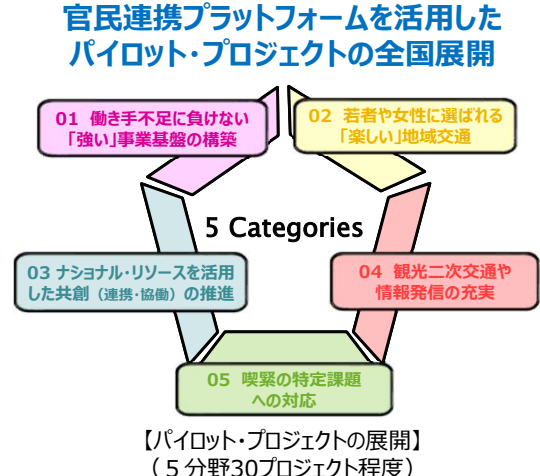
官民連携プラットフォームを活用した
パイロット・プロジェクトの全国展開

01 働き手不足に負けない「強い」事業基盤の構築

02 若者や女性に選ばれる「楽しい」地域交通

5 Categories

03 ナショナル・リソースを活用した共創（連携・協働）の推進

04 観光二次交通や情報発信の充実

05 喫緊の特定課題への対応

【パイロット・プロジェクトの展開】
（５分野30プロジェクト程度）